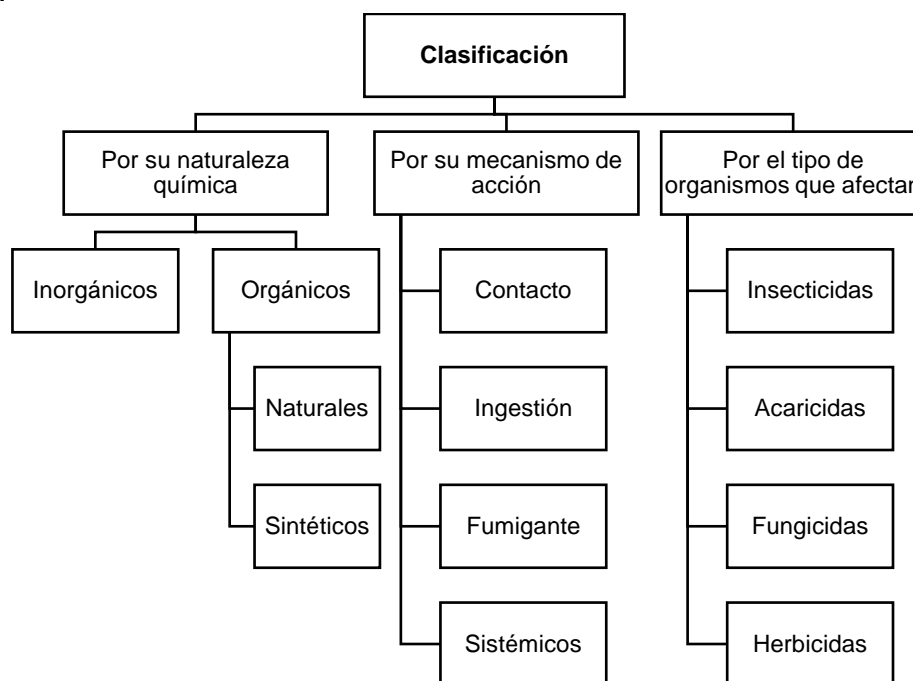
Clasificación

Por su naturaleza química

Inorgánicos

Orgánicos

Naturales

Sintéticos

Por su mecanismo de acción

Contacto

Ingestión

Fumigante

Sistémicos

Por el tipo de organismos que afectan

Insecticidas

Acaricidas

Fungicidas

Herbicidas